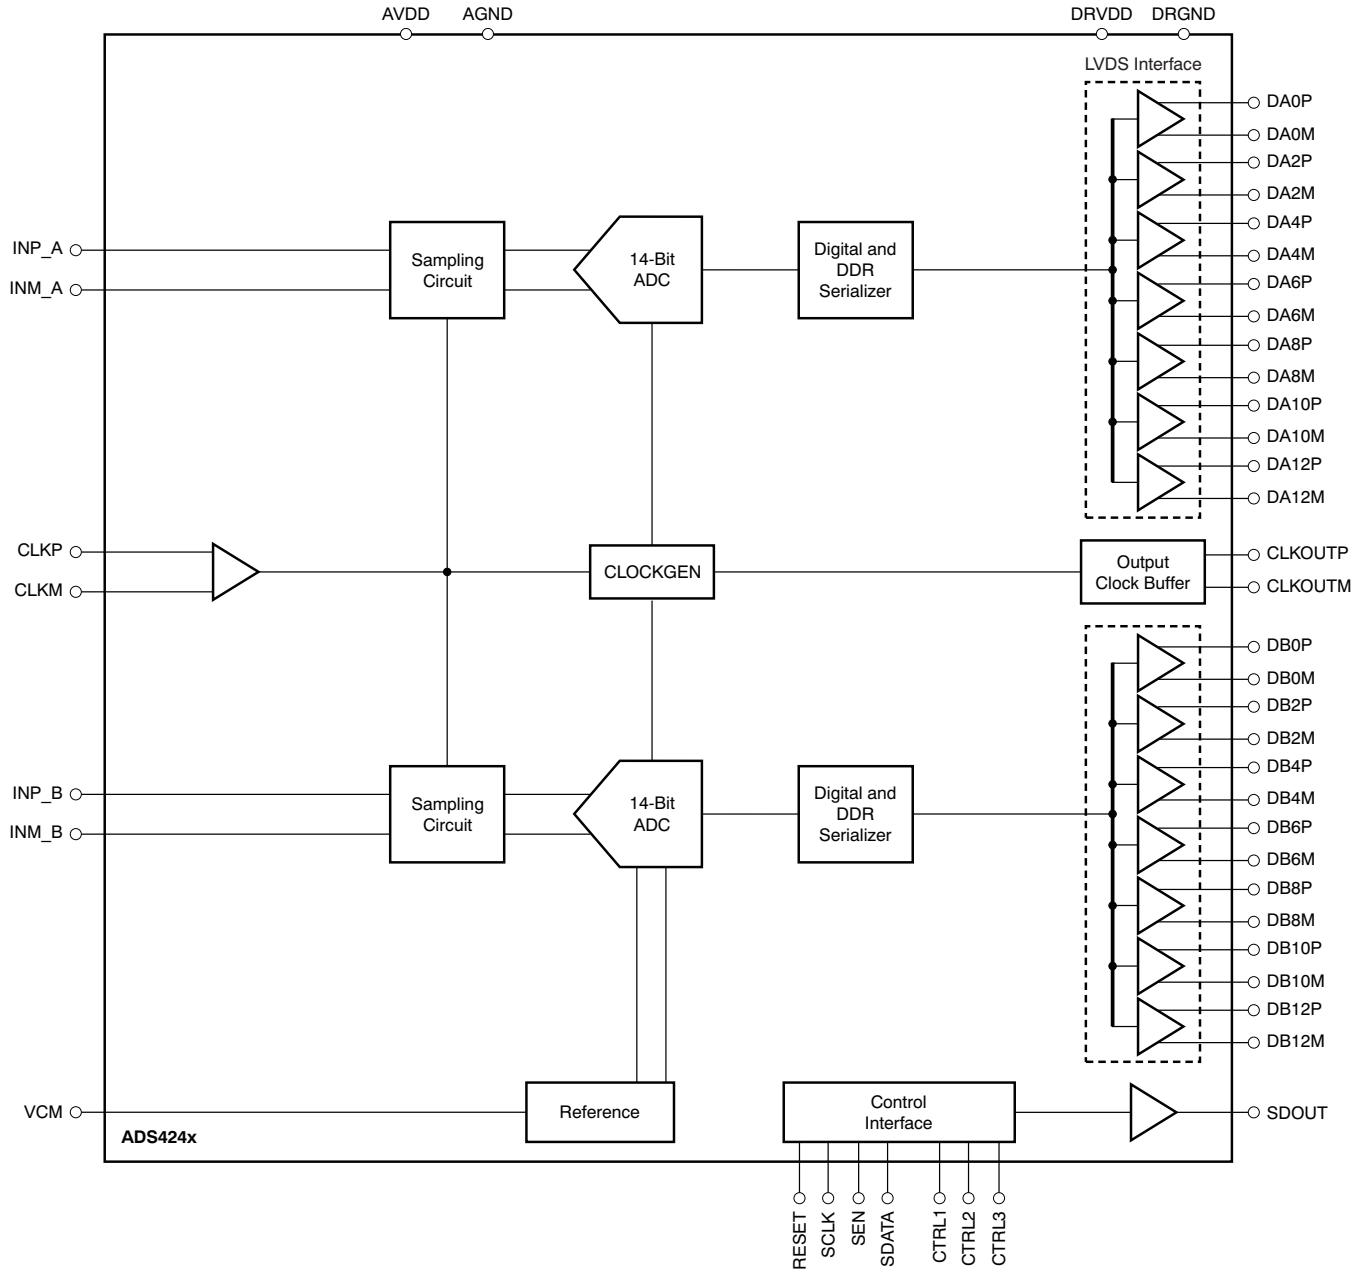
AVDD AGND DRVDD DRGND

LVDS Interface

DA0P
DA0M
DA2P
DA2M
DA4P
DA4M
DA6P
DA6M
DA8P
DA8M
DA10P
DA10M
DA12P
DA12M

INP_A
INM_A

Sampling Circuit

14-Bit ADC

Digital and DDR Serializer

CLKP
CLKM

CLOCKGEN

Output Clock Buffer

CLKOUTP
CLKOUTM

DB0P
DB0M
DB2P
DB2M
DB4P
DB4M
DB6P
DB6M
DB8P
DB8M
DB10P
DB10M
DB12P
DB12M

INP_B
INM_B

Sampling Circuit

14-Bit ADC

Digital and DDR Serializer

VCM

Reference

Control Interface

SDOUT

ADS424x

RESET SCLK SEN SDATA CTRL1 CTRL2 CTRL3